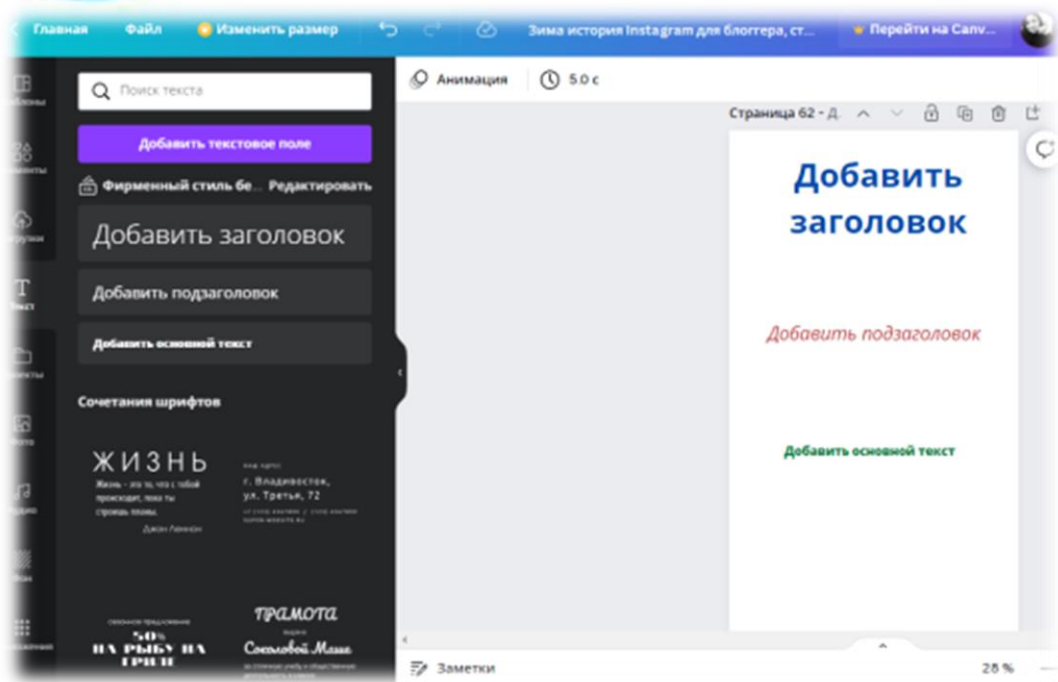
Главная Файл Изменить размер Зима история Instagram для блоггера, ст... Перейти на Canv...

Поиск текста

Добавить текстовое поле

Фирменный стиль бе... Редактировать

Добавить заголовок

Добавить подзаголовок

Добавить основной текст

Сочетания шрифтов

ЖИЗНЬ

Жизнь - это то, что с тобой происходит, пока ты строишь планы.

Джон Леннон

г. Владивосток, ул. Третья, 72

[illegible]

50% НА РЫБУ НА ГРИЛЕ

ГРАМОТА

Соколовой Маше

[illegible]

Анимация 5.0 с

Страница 62 - Д...

Добавить заголовок

Добавить подзаголовок

Добавить основной текст

Заметки

28 %